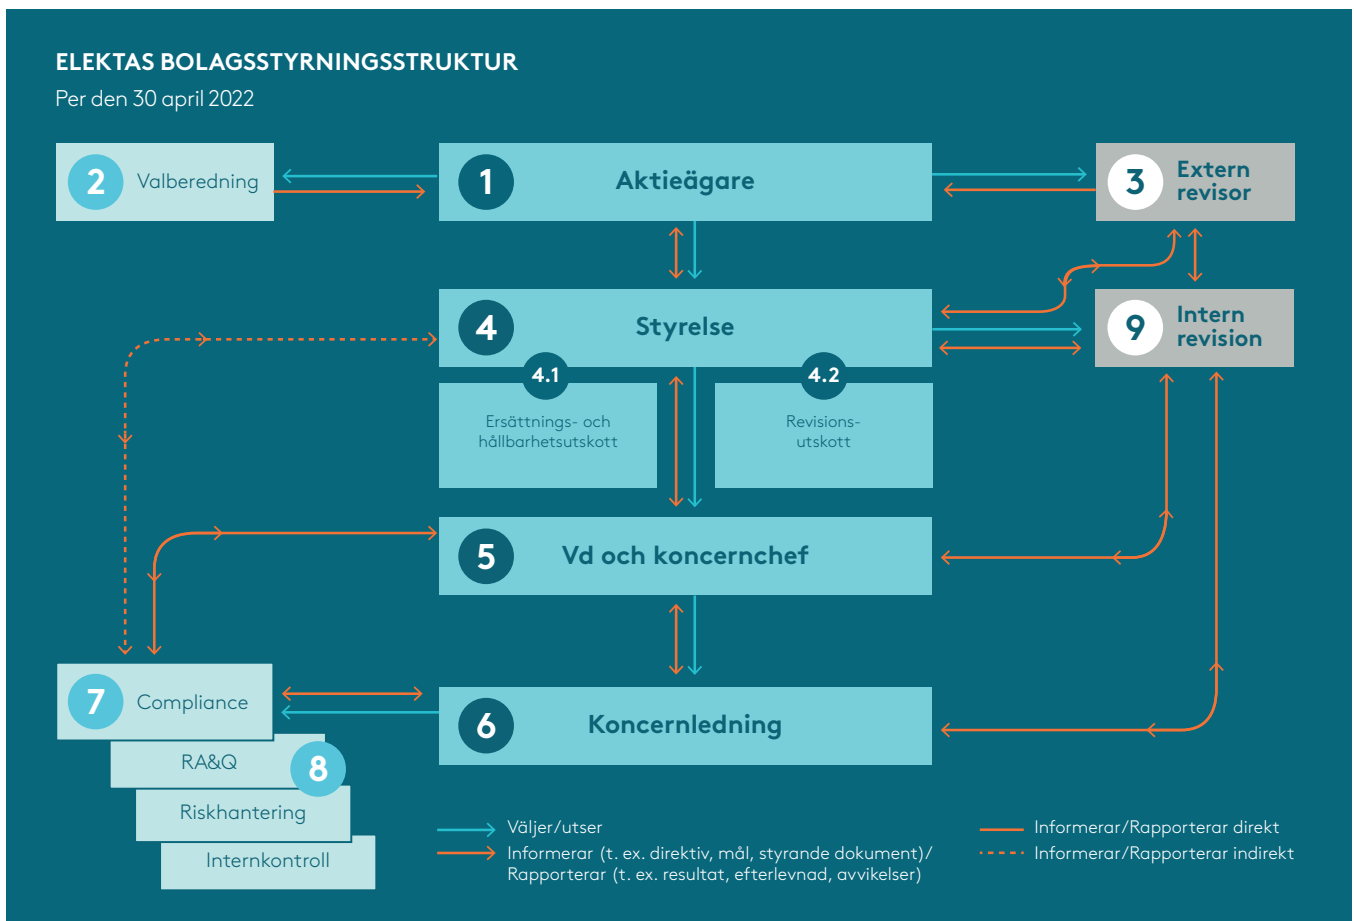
ELEKTAS BOLAGSSTYRNINGSSTRUKTUR

Per den 30 april 2022

2 Valberedning

1 Aktieägare

3 Extern revisor

4 Styrelse

9 Intern revision

4.1 Ersättnings- och hållbarhetsutskott

4.2 Revisionsutskott

5 Vd och koncernchef

7 Compliance

6 Koncernledning

RA&Q 8

Riskhantering

Internkontroll

Väljer/utser

Informerar (t. ex. direktiv, mål, styrande dokument)/ Rapporterar (t. ex. resultat, efterlevnad, avvikelser)

Informerar/Rapporterar direkt

Informerar/Rapporterar indirekt